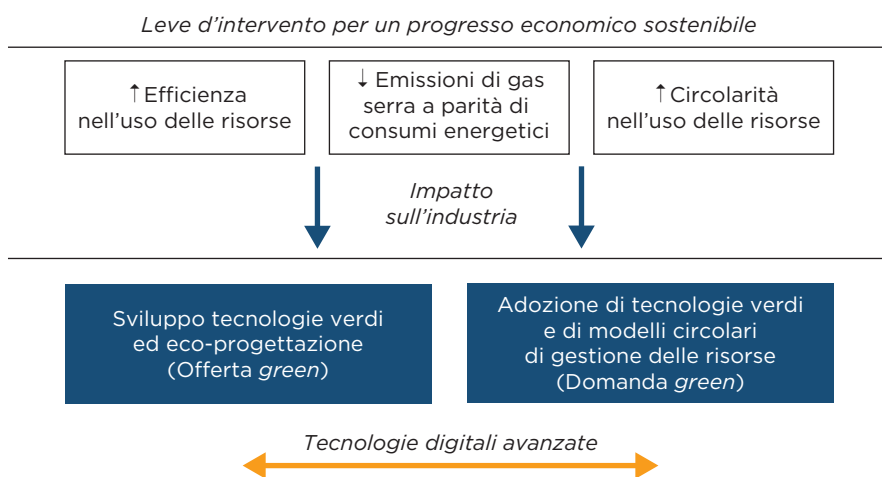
Leve d’intervento per un progresso economico sostenibile

↑Efficienza nell’uso delle risorse

↓ Emissioni di gas serra a parità di consumi energetici

↑Circolarità nell’uso delle risorse

Impatto sull’industria

Sviluppo tecnologie verdi ed eco-progettazione (Offerta green)

Adozione di tecnologie verdi e di modelli circolari di gestione delle risorse (Domanda green)

Tecnologie digitali avanzate